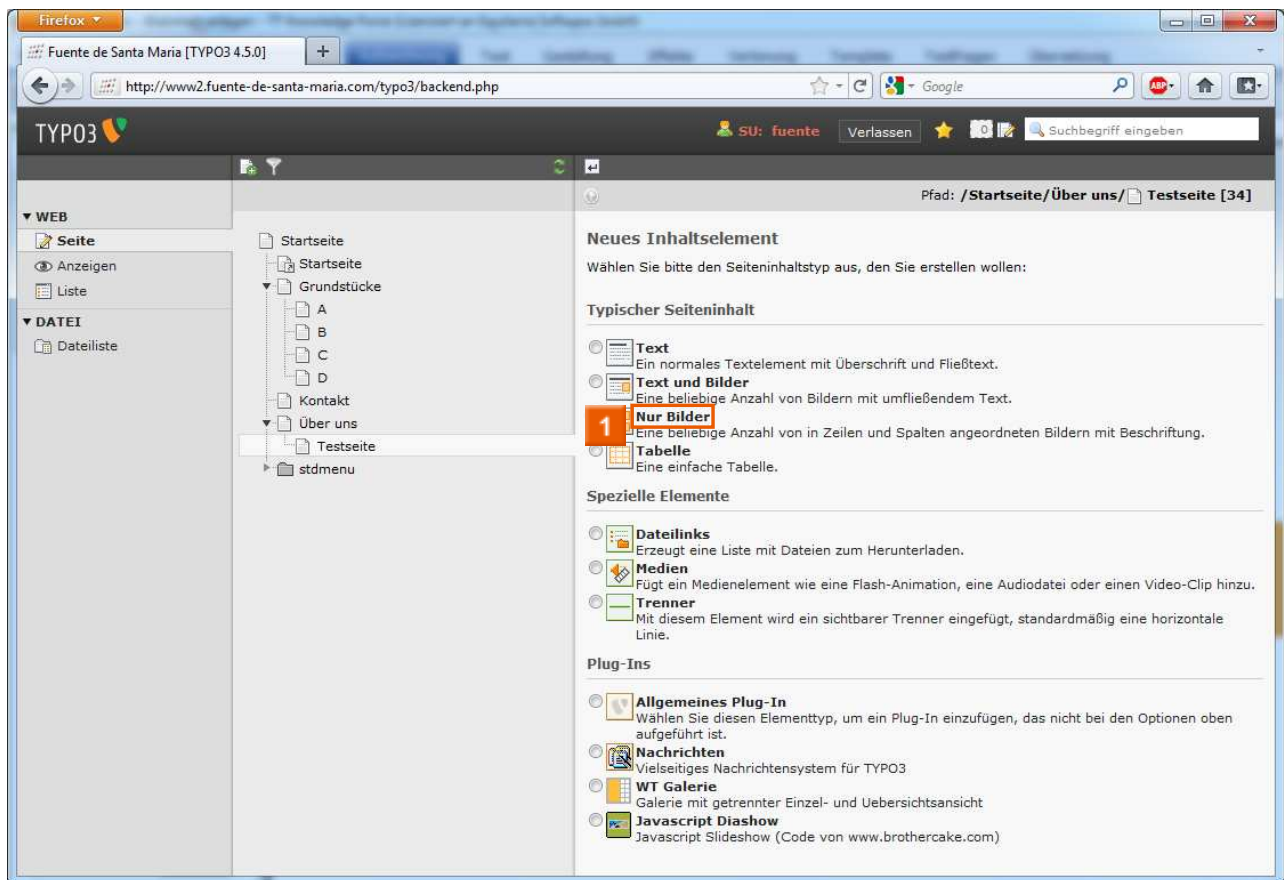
Firefox

Fuente de Santa Maria [TYPO3 4.5.0]

http://www2.fuente-de-santa-maria.com/typo3/backend.php

Google

TYPO3

SU: fuente Verlassen

0

Suchbegriff eingeben

Pfad: /Startseite/Über uns/ Testseite [34]

▼ WEB
Seite
Anzeigen
Liste
▼ DATEI
Dateiliste

Startseite
Startseite
Grundstücke
A
B
C
D
Kontakt
Über uns
Testseite
stdmenu

Neues Inhaltselement

Wählen Sie bitte den Seiteninhaltstyp aus, den Sie erstellen wollen:

Typischer Seiteninhalt

Text
Ein normales Textelement mit Überschrift und Fließtext.

Text und Bilder
Eine beliebige Anzahl von Bildern mit umfließendem Text.

1 Nur Bilder
Eine beliebige Anzahl von in Zeilen und Spalten angeordneten Bildern mit Beschriftung.

Tabelle
Eine einfache Tabelle.

Spezielle Elemente

Dateilinks
Erzeugt eine Liste mit Dateien zum Herunterladen.

Medien
Fügt ein Medienelement wie eine Flash-Animation, eine Audiodatei oder einen Video-Clip hinzu.

Trenner
Mit diesem Element wird ein sichtbarer Trenner eingefügt, standardmäßig eine horizontale Linie.

Plug-Ins

Allgemeines Plug-In
Wählen Sie diesen Elementtyp, um ein Plug-In einzufügen, das nicht bei den Optionen oben aufgeführt ist.

Nachrichten
Vielseitiges Nachrichtensystem für TYPO3

WT Galerie
Galerie mit getrennter Einzel- und Uebersichtsansicht

Javascript Diashow
Javascript Slideshow (Code von www.brothercake.com)